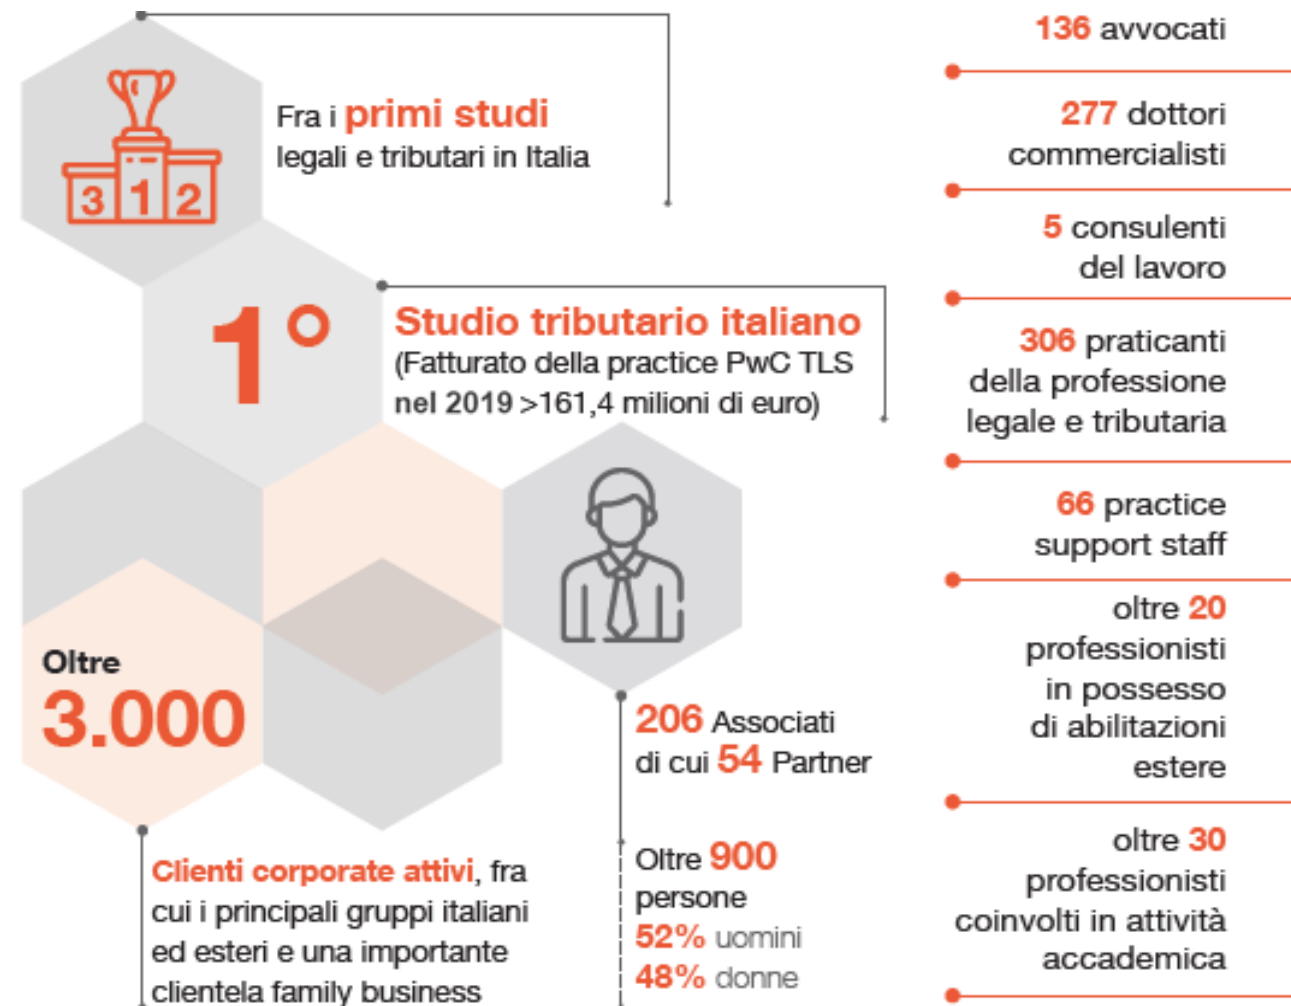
3 1 2

Fra i primi studi legali e tributari in Italia

1°

Studio tributario italiano
(Fatturato della practice PwC TLS nel 2019 >161,4 milioni di euro)

Oltre
3.000

Clienti corporate attivi, fra cui i principali gruppi italiani ed esteri e una importante clientela family business

206 Associati di cui 54 Partner

Oltre 900 persone
52% uomini
48% donne

136 avvocati

277 dottori commercialisti

5 consulenti del lavoro

306 praticanti della professione legale e tributaria

66 practice support staff

oltre 20 professionisti in possesso di abilitazioni estere

oltre 30 professionisti coinvolti in attività accademica